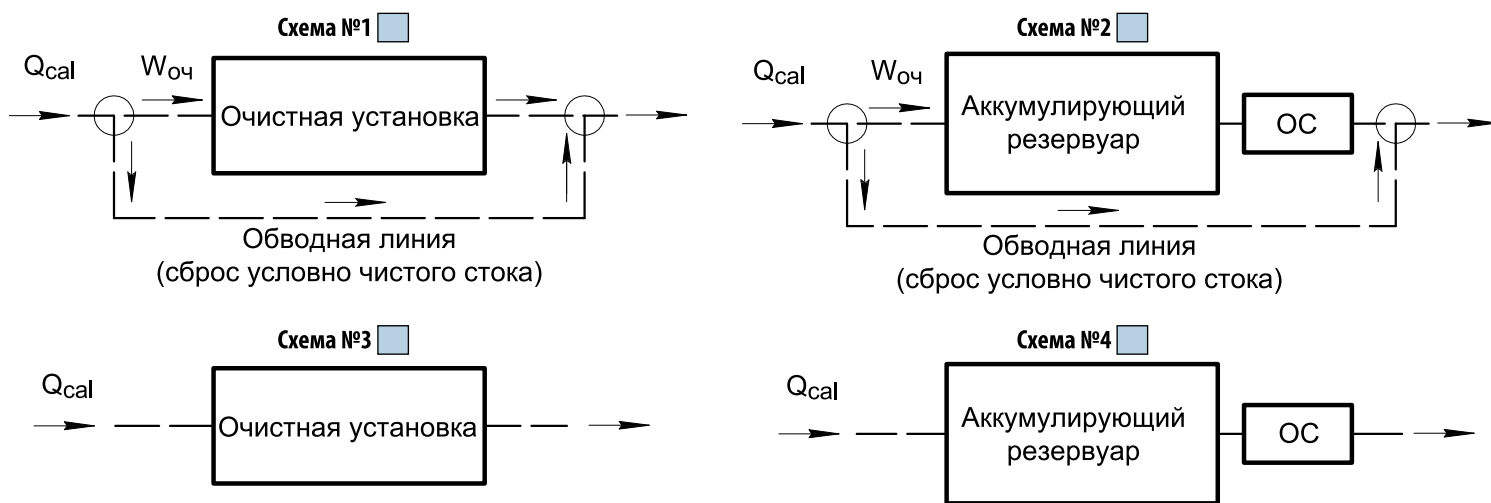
Схема №1

$Q_{cal}$ $W_{оч}$

Очистная установка

Обводная линия
(сброс условно чистого стока)

Схема №2

$Q_{cal}$ $W_{оч}$

Аккумулирующий резервуар

ОС

Обводная линия
(сброс условно чистого стока)

Схема №3

$Q_{cal}$

Очистная установка

Схема №4

$Q_{cal}$

Аккумулирующий резервуар

ОС